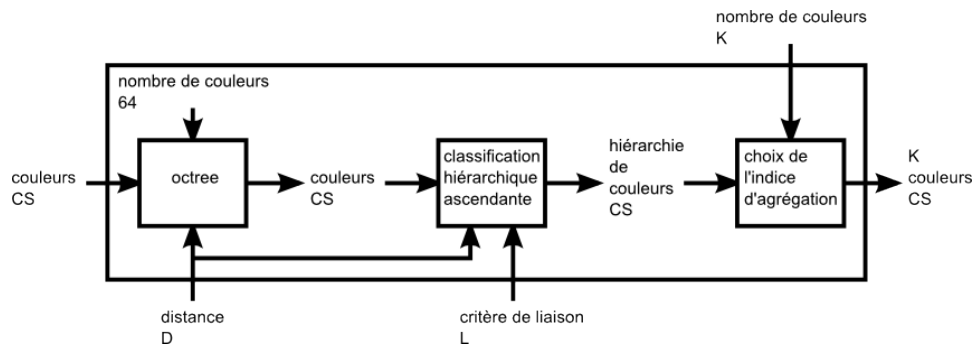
nombre de couleurs
K

nombre de couleurs
64

couleurs
CS

octree

couleurs
CS

classification
hiérarchique
ascendante

hiérarchie
de
couleurs
CS

choix de
l'indice
d'agrégation

K
couleurs
CS

distance
D

critère de liaison
L